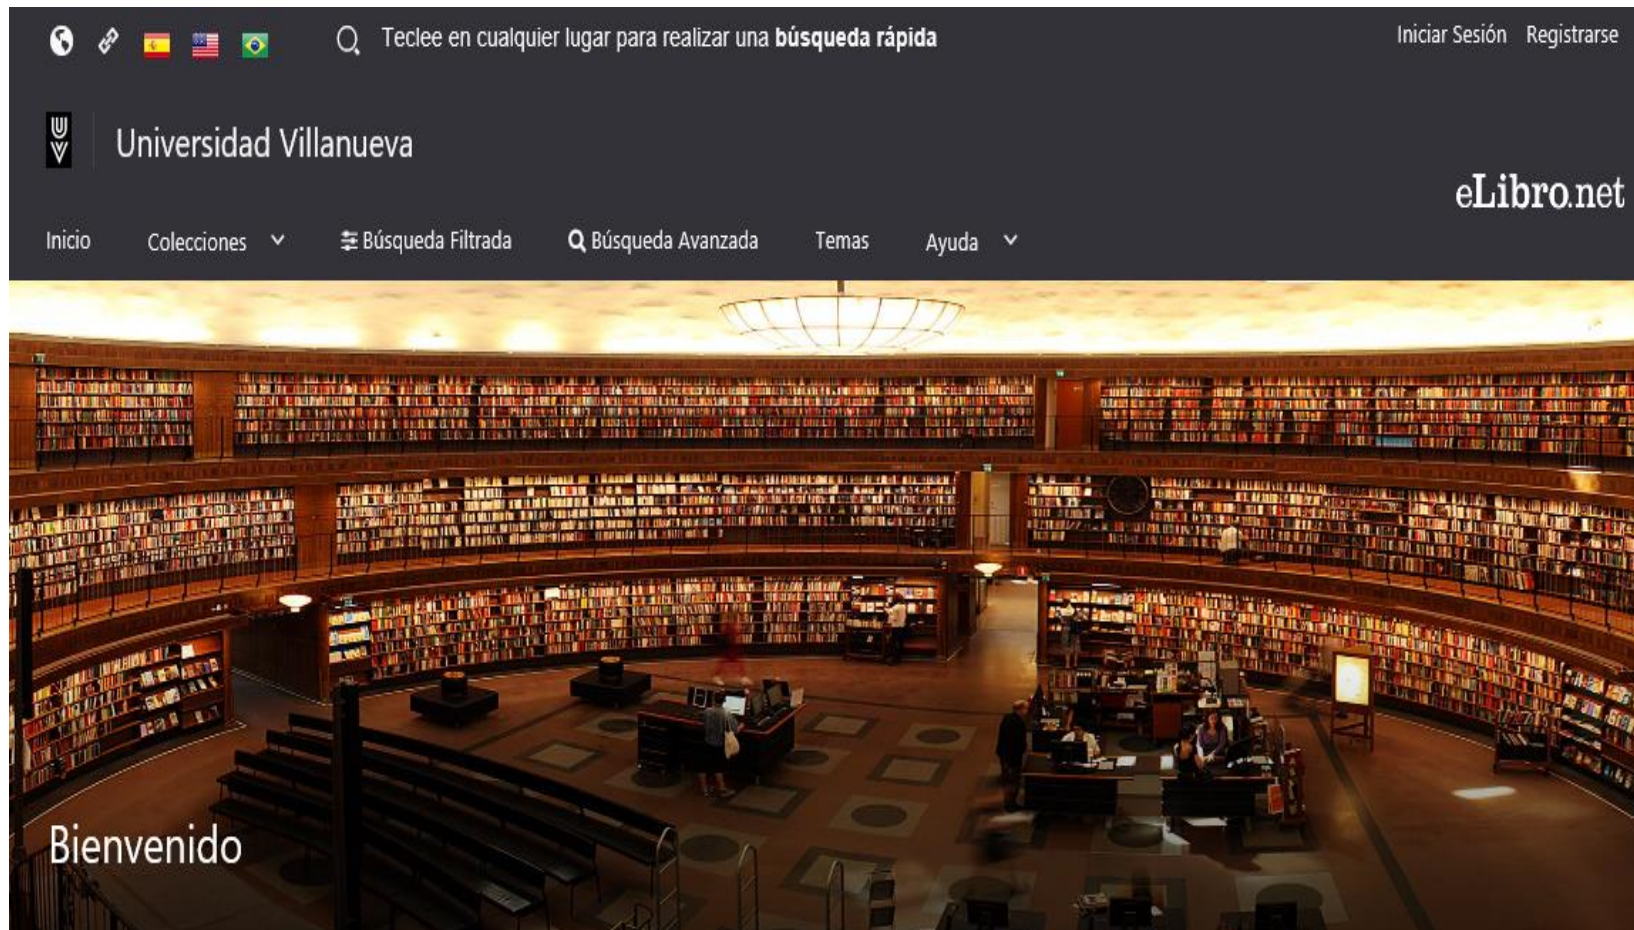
Teclee en cualquier lugar para realizar una **búsqueda rápida**

Iniciar Sesión Registrarse

Universidad Villanueva

eLibro.net

Inicio Colecciones Búsqueda Filtrada Búsqueda Avanzada Temas Ayuda

Bienvenido